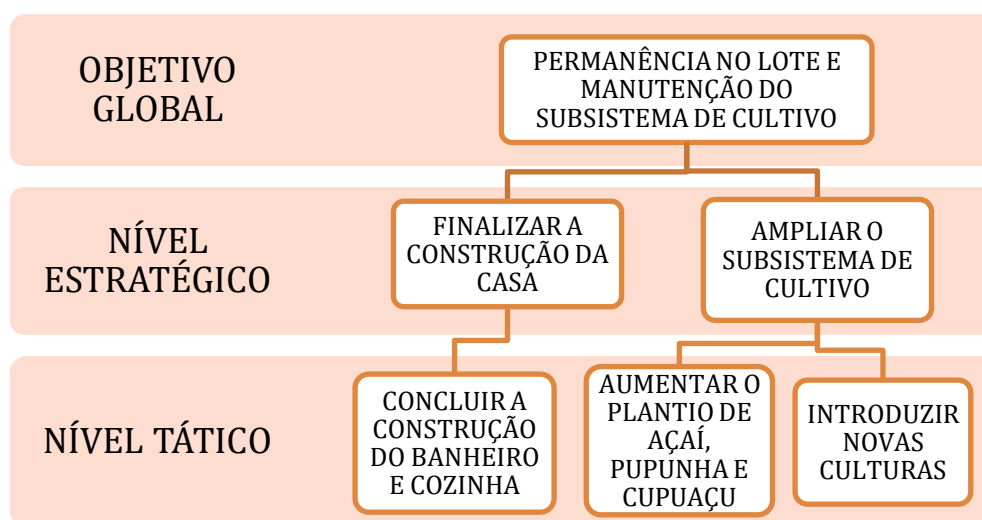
OBJETIVO GLOBAL

PERMANÊNCIA NO LOTE E MANUTENÇÃO DO SUBSISTEMA DE CULTIVO

NÍVEL ESTRATÉGICO

FINALIZAR A CONSTRUÇÃO DA CASA

AMPLIAR O SUBSISTEMA DE CULTIVO

NÍVEL TÁTICO

CONCLUIR A CONSTRUÇÃO DO BANHEIRO E COZINHA

AUMENTAR O PLANTIO DE AÇAÍ, PUPUNHA E CUPUAÇU

INTRODUZIR NOVAS CULTURAS